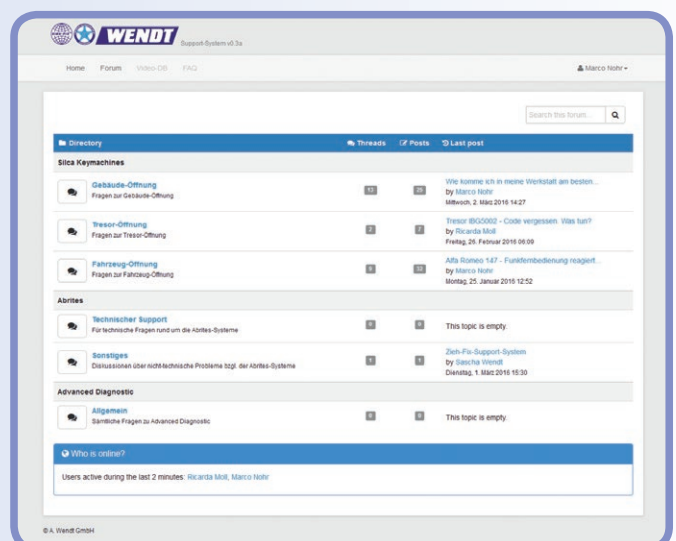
WENDT Support-System v0.3a

Home Forum Video-DB FAQ

Marco Nohr

Search this forum...

| Directory | Threads | Posts | Last post |
|---|---|---|---|
| **Silca Keymachines** | | | |
| Gebäude-Öffnung<br>Fragen zur Gebäude-Öffnung | 13 | 25 | Wie komme ich in meine Werkstatt am besten...<br>by Marco Nohr<br>Mittwoch, 2. März 2016 14:27 |
| Tresor-Öffnung<br>Fragen zur Tresor-Öffnung | 2 | 7 | Tresor IBG5002 - Code vergessen. Was tun?<br>by Ricarda Moll<br>Freitag, 26. Februar 2016 06:09 |
| Fahrzeug-Öffnung<br>Fragen zur Fahrzeug-Öffnung | 8 | 12 | Alfa Romeo 147 - Funkfernbedienung reagiert...<br>by Marco Nohr<br>Montag, 25. Januar 2016 12:52 |
| **Abrites** | | | |
| Technischer Support<br>Für technische Fragen rund um die Abrites-Systeme | 0 | 0 | This topic is empty. |
| Sonstiges<br>Diskussionen über nicht-technische Probleme bzgl. der Abrites-Systeme | 1 | 1 | Zieh-Fix-Support-System<br>by Sascha Wendt<br>Dienstag, 1. März 2016 15:30 |
| **Advanced Diagnostic** | | | |
| Allgemein<br>Sämtliche Fragen zu Advanced Diagnostic | 0 | 0 | This topic is empty. |

Who is online?

Users active during the last 2 minutes: Ricarda Moll, Marco Nohr

© A. Wendt GmbH